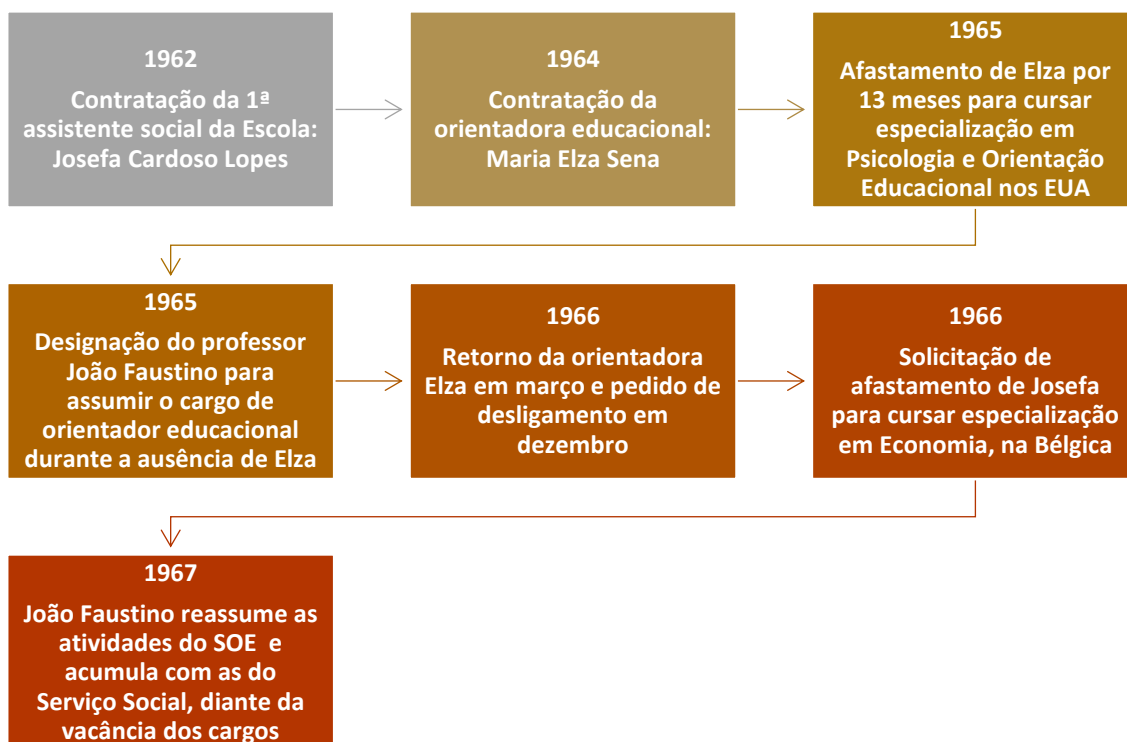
1962
Contratação da 1ª assistente social da Escola: Josefa Cardoso Lopes

1964
Contratação da orientadora educacional: Maria Elza Sena

1965
Afastamento de Elza por 13 meses para cursar especialização em Psicologia e Orientação Educacional nos EUA

1965
Designação do professor João Faustino para assumir o cargo de orientador educacional durante a ausência de Elza

1966
Retorno da orientadora Elza em março e pedido de desligamento em dezembro

1966
Solicitação de afastamento de Josefa para cursar especialização em Economia, na Bélgica

1967
João Faustino reassume as atividades do SOE e acumula com as do Serviço Social, diante da vacância dos cargos